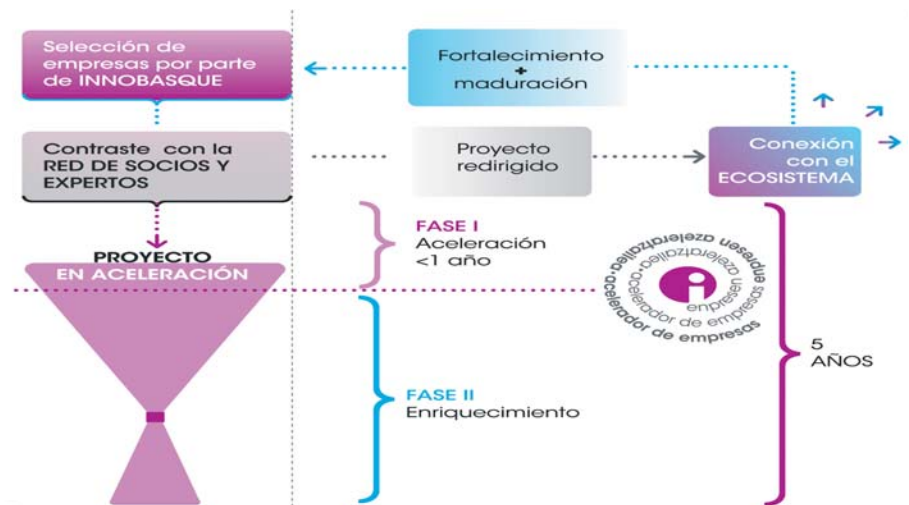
Selección de empresas por parte de INNOBASQUE

Fortalecimiento + maduración

Contraste con la RED DE SOCIOS Y EXPERTOS

Proyecto redirigido

Conexión con el ECOSISTEMA

PROYECTO EN ACELERACIÓN

FASE I
Aceleración
<1 año

enpresen azeleratzailea
enpresen azeleratzailea
acelerador de empresas
acelerador de empresas

5 AÑOS

FASE II
Enriquecimiento